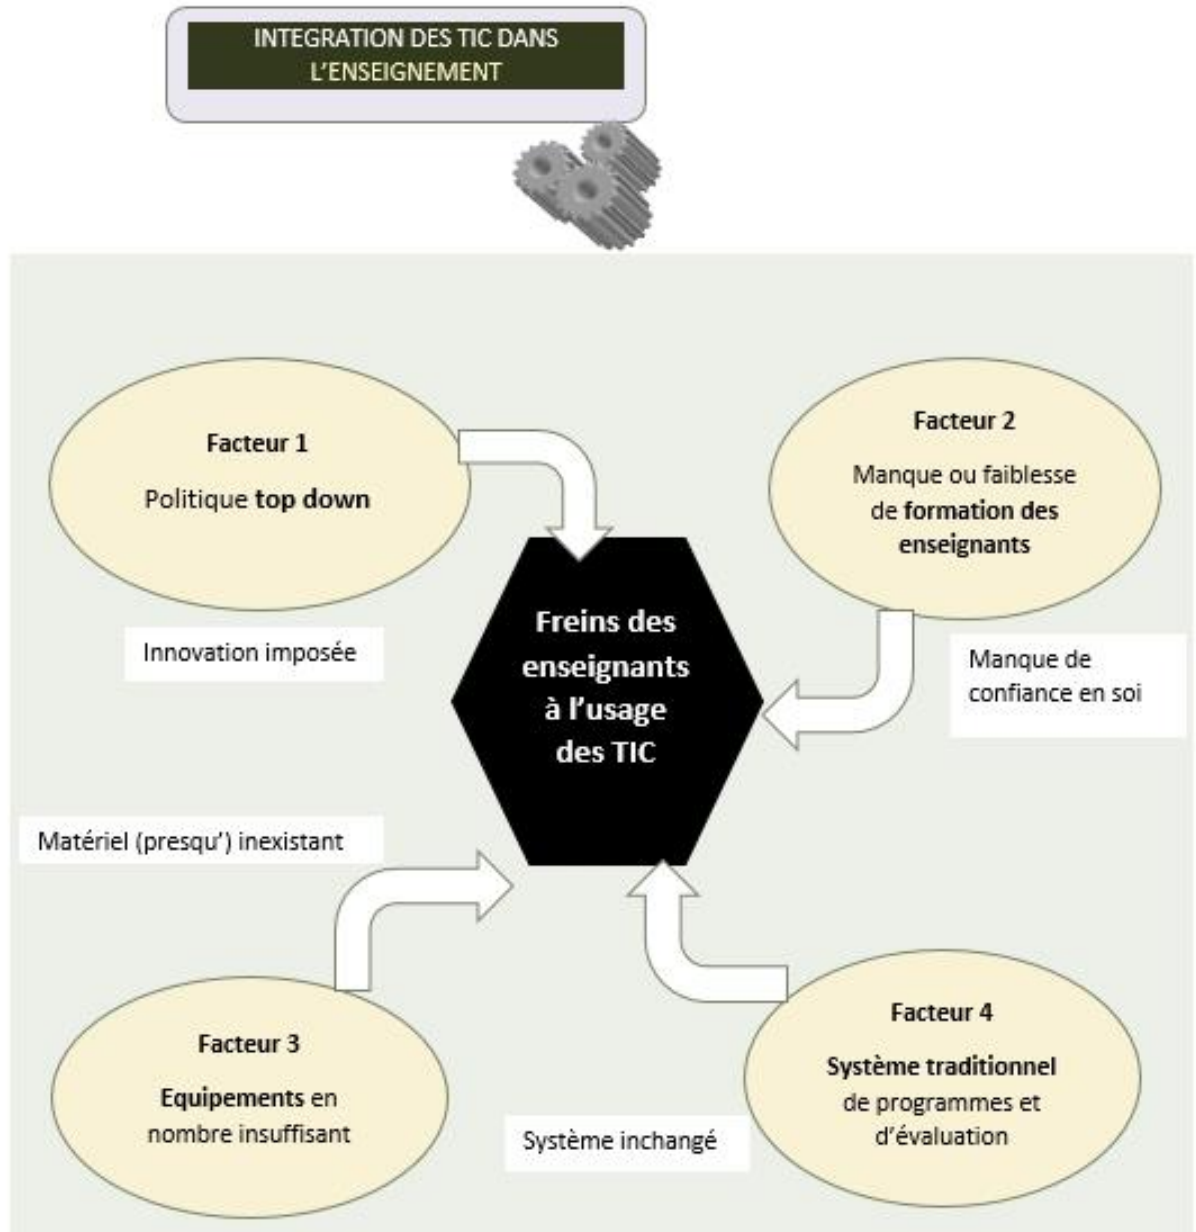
INTEGRATION DES TIC DANS L'ENSEIGNEMENT

Facteur 1

Politique **top down**

Innovation imposée

Facteur 2

Manque ou faiblesse de **formation des enseignants**

Manque de confiance en soi

**Freins des enseignants à l'usage des TIC**

Matériel (presqu') inexistant

Facteur 3

**Equipements** en nombre insuffisant

Système inchangé

Facteur 4

**Système traditionnel** de programmes et d'évaluation